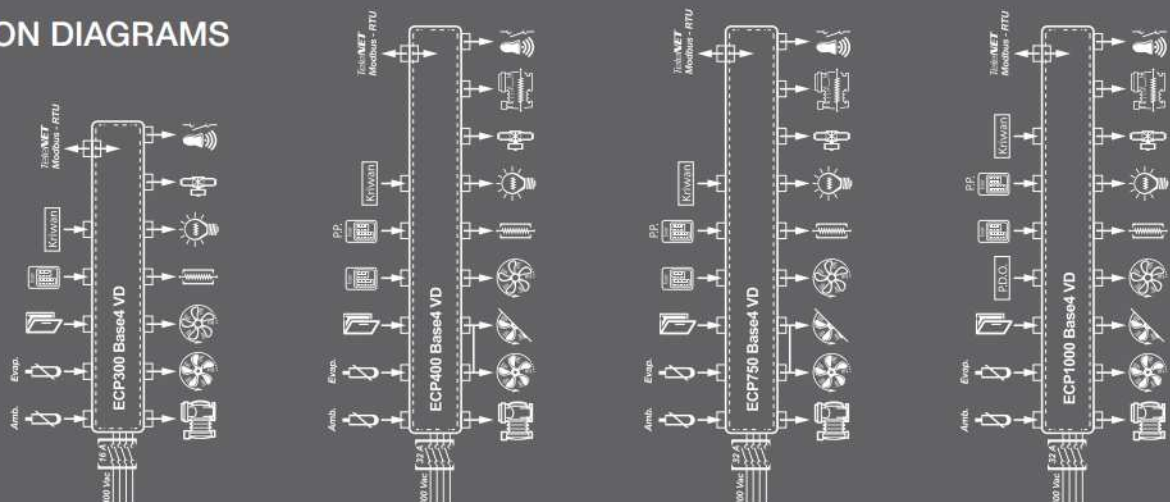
ON DIAGRAMS

TeleNET Modbus - RTU
Kriwan
Evap.
Amb.
ECP300 Base4 VD
16 A
400 Vac

TeleNET Modbus - RTU
Kriwan
P.P.
Evap.
Amb.
ECP400 Base4 VD
32 A
400 Vac

TeleNET Modbus - RTU
Kriwan
P.P.
Evap.
Amb.
ECP750 Base4 VD
32 A
400 Vac

TeleNET Modbus - RTU
Kriwan
P.P.
P.D.O.
Evap.
Amb.
ECP1000 Base4 VD
32 A
400 Vac